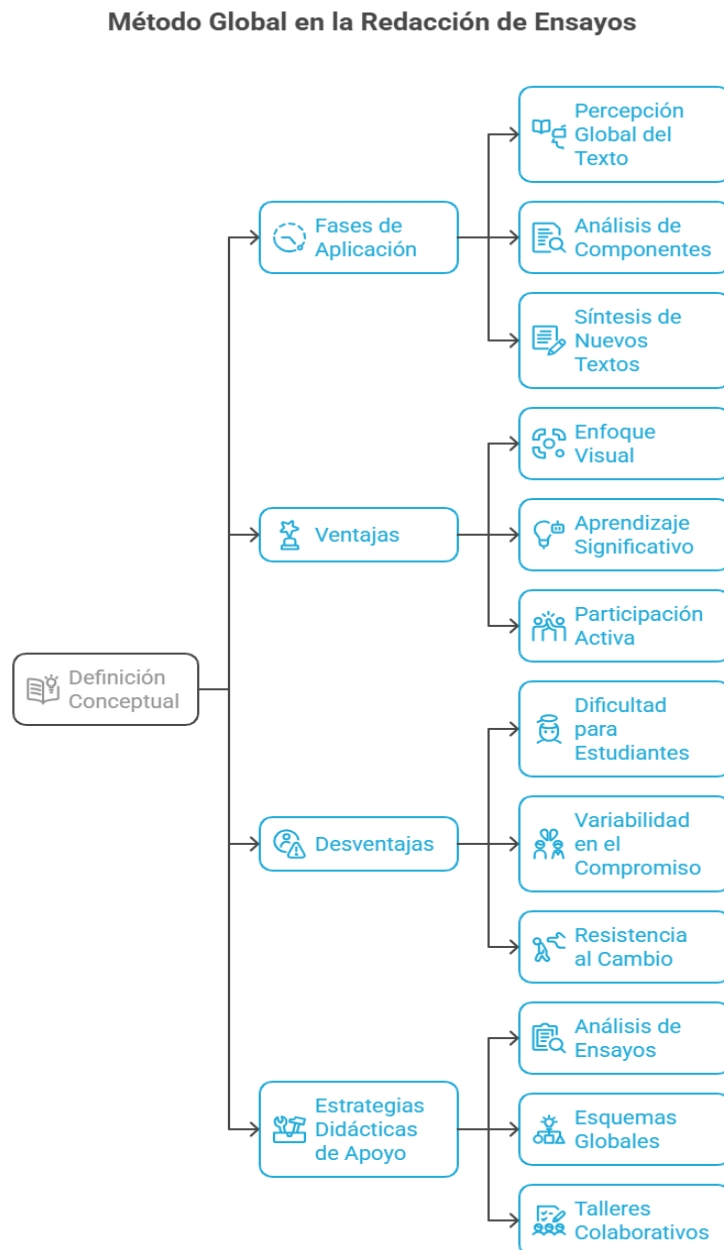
Método Global en la Redacción de Ensayos

Definición Conceptual

Fases de Aplicación

Percepción Global del Texto

Análisis de Componentes

Síntesis de Nuevos Textos

Ventajas

Enfoque Visual

Aprendizaje Significativo

Participación Activa

Desventajas

Dificultad para Estudiantes

Variabilidad en el Compromiso

Resistencia al Cambio

Estrategias Didácticas de Apoyo

Análisis de Ensayos

Esquemas Globales

Talleres Colaborativos